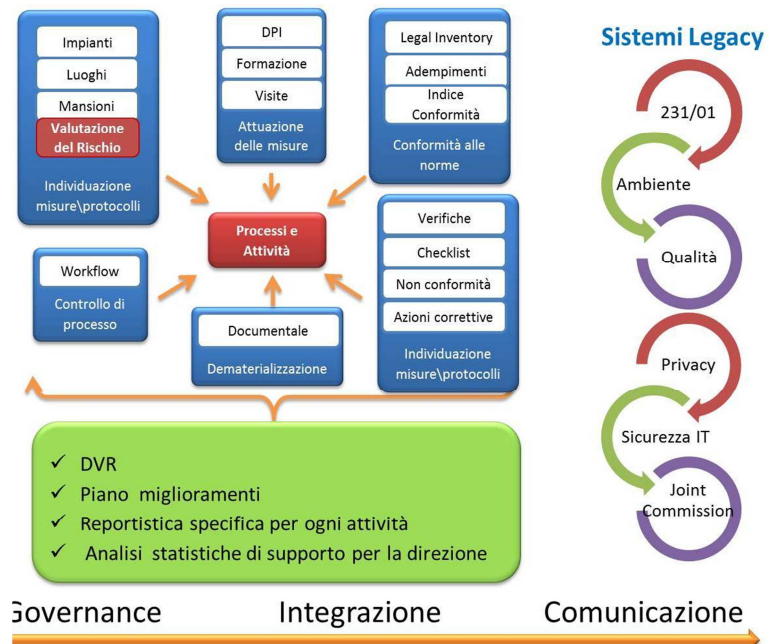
Impianti

Luoghi

Mansioni

Valutazione del Rischio

Individuazione misure\protocolli

DPI

Formazione

Visite

Attuazione delle misure

Legal Inventory

Adempimenti

Indice Conformità

Conformità alle norme

Sistemi Legacy

231/01

Ambiente

Qualità

Processi e Attività

Workflow

Controllo di processo

Documentale

Dematerializzazione

Verifiche

Checklist

Non conformità

Azioni correttive

Individuazione misure\protocolli

Privacy

Sicurezza IT

Joint Commission

✓ DVR
✓ Piano miglioramenti
✓ Reportistica specifica per ogni attività
✓ Analisi statistiche di supporto per la direzione

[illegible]overnance Integrazione Comunicazione